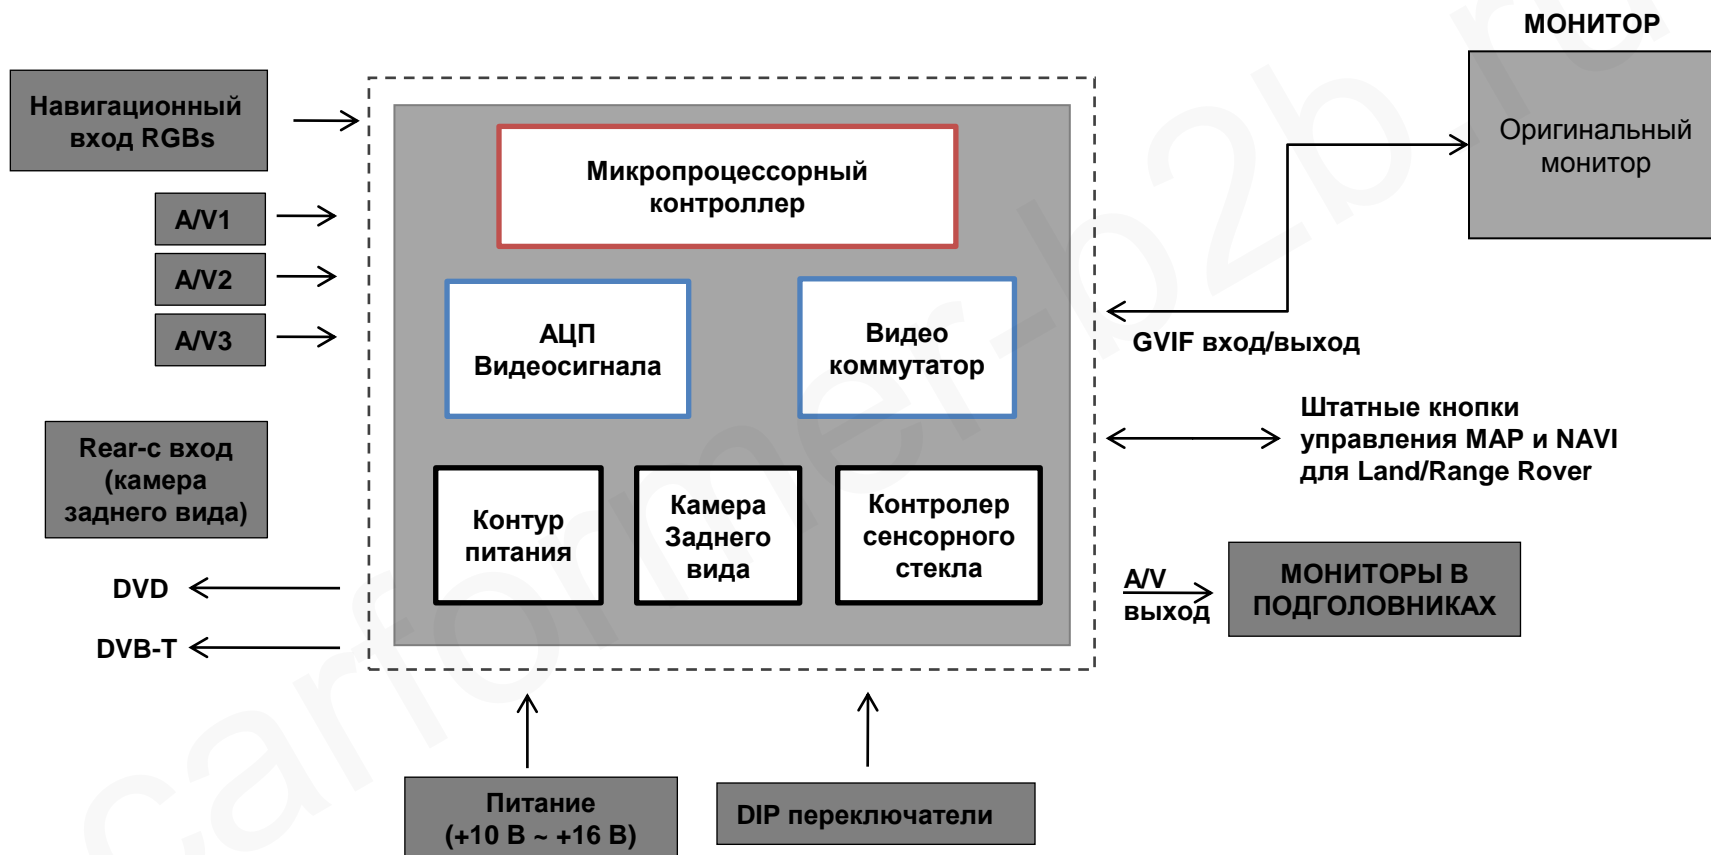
МОНИТОР

Навигационный вход RGBs

A/V1

A/V2

A/V3

Rear-c вход (камера заднего вида)

DVD

DVB-T

Микропроцессорный контроллер

АЦП Видеосигнала

Видео коммутатор

Контур питания

Камера Заднего вида

Контролер сенсорного стекла

Оригинальный монитор

GVIF вход/выход

Штатные кнопки управления MAP и NAVI для Land/Range Rover

A/V выход

МОНИТОРЫ В ПОДГОЛОВНИКАХ

Питание (+10 В ~ +16 В)

DIP переключатели

carformer-b2b.ru